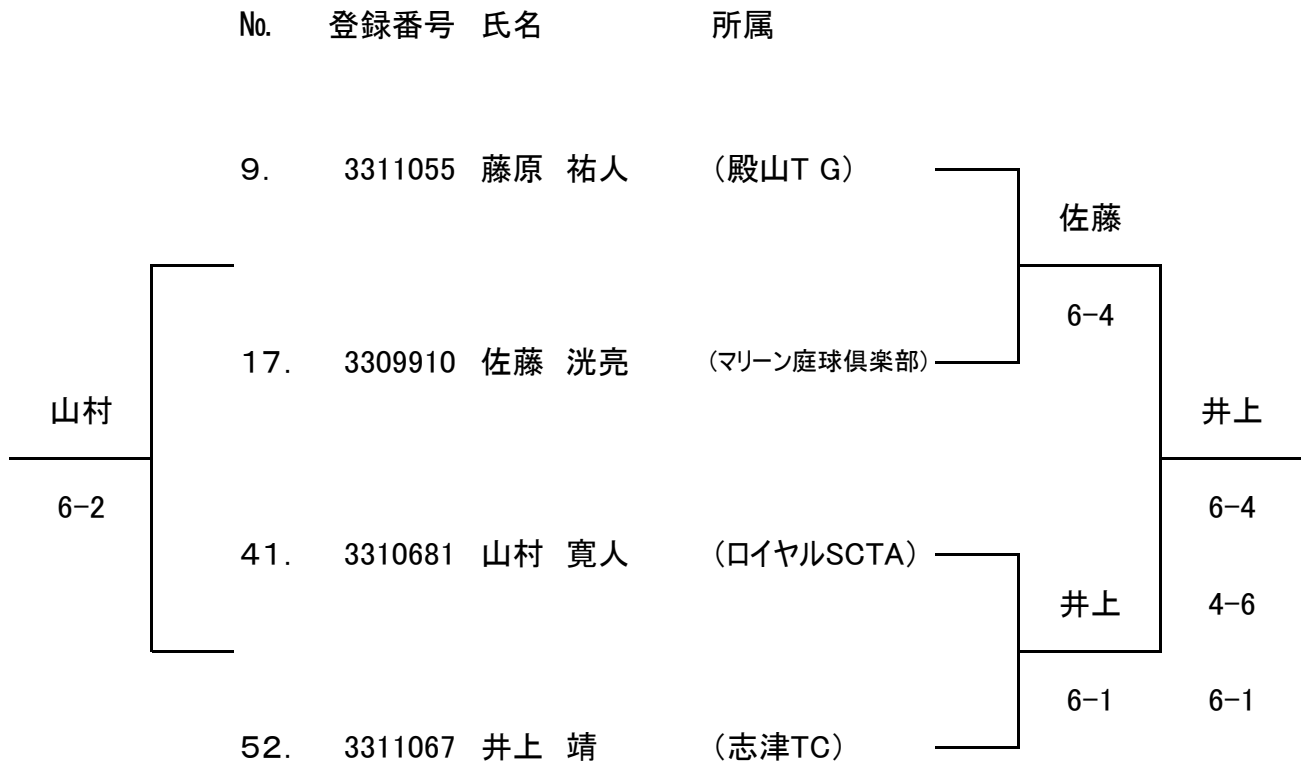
No. 登録番号 氏名 所属

9. 3311055 藤原 祐人 （殿山ＴＧ）

佐藤

6-4

17. 3309910 佐藤 洸亮 （マリーン庭球倶楽部）

山村

井上

6-2

6-4

41. 3310681 山村 寛人 （ロイヤルSCTA）

井上

4-6

6-1

6-1

52. 3311067 井上 靖 （志津TC）